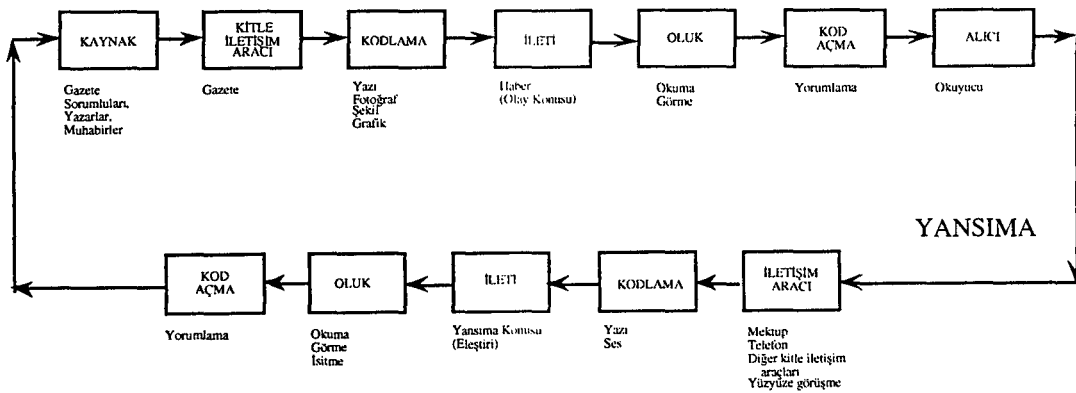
KAYNAK

Gazete Sorumluları, Yazarlar, Muhabirler

KİTLE İLETİŞİM ARACI

Gazete

KODLAMA

Yazı
Fotoğraf
Şekil
Grafik

İLETİ

Haber
(Olay Konusu)

OLUK

Okuma
Görme

KOD AÇMA

Yorumlama

ALICI

Okuyucu

YANSIMA

İLETİŞİM ARACI

Mektup
Telefon
Diğer kitle iletişim araçları
Yüzyüze görüşme

KODLAMA

Yazı
Ses

İLETİ

Yansıma Konusu
(Eleştiri)

OLUK

Okuma
Görme
İşitme

KOD AÇMA

Yorumlama